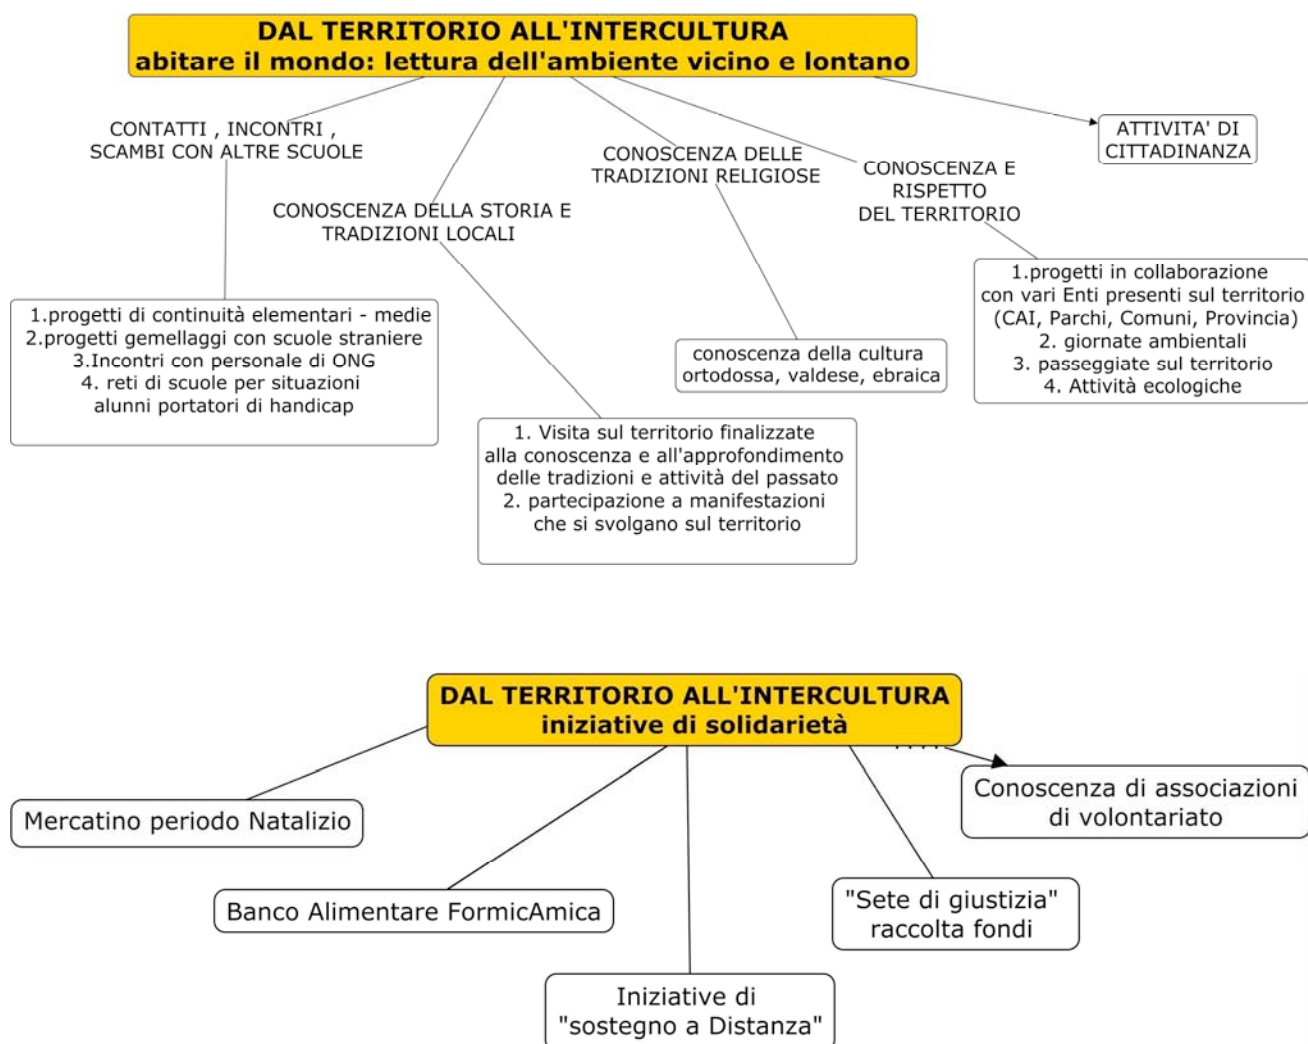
DAL TERRITORIO ALL'INTERCULTURA
abitare il mondo: lettura dell'ambiente vicino e lontano

CONTATTI , INCONTRI , SCAMBI CON ALTRE SCUOLE

CONOSCENZA DELLA STORIA E TRADIZIONI LOCALI

CONOSCENZA DELLE TRADIZIONI RELIGIOSE

CONOSCENZA E RISPETTO DEL TERRITORIO

ATTIVITA' DI CITTADINANZA

1.progetti di continuità elementari - medie
2.progetti gemellaggi con scuole straniere
3.Incontri con personale di ONG
4. reti di scuole per situazioni alunni portatori di handicap

1. Visita sul territorio finalizzate alla conoscenza e all'approfondimento delle tradizioni e attività del passato
2. partecipazione a manifestazioni che si svolgano sul territorio

conoscenza della cultura ortodossa, valdese, ebraica

1.progetti in collaborazione con vari Enti presenti sul territorio (CAI, Parchi, Comuni, Provincia)
2. giornate ambientali
3. passeggiate sul territorio
4. Attività ecologiche

DAL TERRITORIO ALL'INTERCULTURA
iniziative di solidarietà

Mercatino periodo Natalizio

Banco Alimentare FormicAmica

Iniziative di "sostegno a Distanza"

"Sete di giustizia" raccolta fondi

Conoscenza di associazioni di volontariato